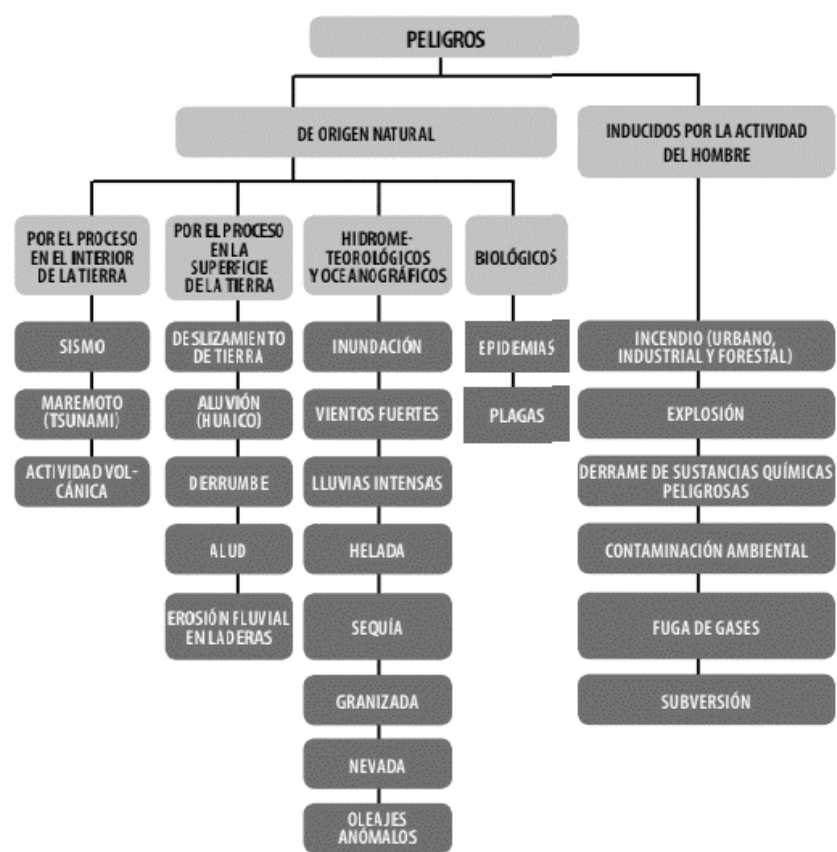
PELIGROS

DE ORIGEN NATURAL

INDUCIDOS POR LA ACTIVIDAD DEL HOMBRE

POR EL PROCESO EN EL INTERIOR DE LA TIERRA

SISMO

MAREMOTO (TSUNAMI)

ACTIVIDAD VOLCÁNICA

POR EL PROCESO EN LA SUPERFICIE DE LA TIERRA

DESLIZAMIENTO DE TIERRA

ALUVIÓN (HUAICO)

DERRUMBE

ALUD

EROSIÓN FLUVIAL EN LADERAS

HIDROMETEOROLÓGICOS Y OCEANOGRÁFICOS

INUNDACIÓN

VIENTOS FUERTES

LLUVIAS INTENSAS

HELADA

SEQUÍA

GRANIZADA

NEVADA

OLEAJES ANÓMALOS

BIOLÓGICOS

EPIDEMIAS

PLAGAS

INCENDIO (URBANO, INDUSTRIAL Y FORESTAL)

EXPLOSIÓN

DERRAME DE SUSTANCIAS QUÍMICAS PELIGROSAS

CONTAMINACIÓN AMBIENTAL

FUGA DE GASES

SUBVERSIÓN